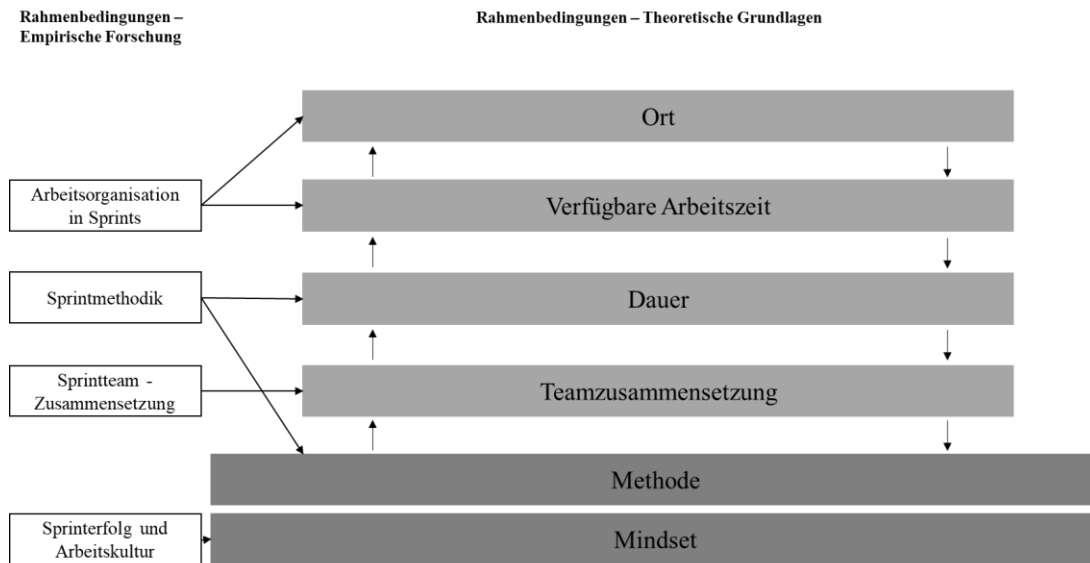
Rahmenbedingungen – Empirische Forschung

Rahmenbedingungen – Theoretische Grundlagen

Ort

Arbeitsorganisation in Sprints

Verfügbare Arbeitszeit

Sprintmethodik

Dauer

Sprintteam - Zusammensetzung

Teamzusammensetzung

Methode

Sprinterfolg und Arbeitskultur

Mindset